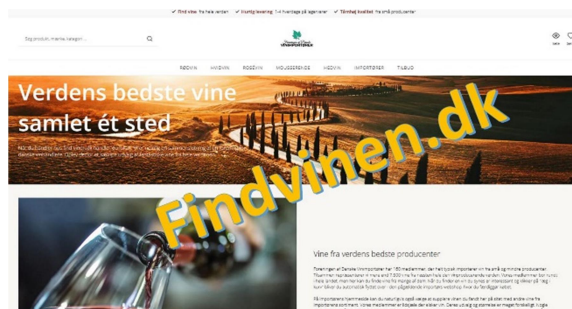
✓ Find vine fra hele verden ✓ Hurtig levering 1-4 hverdage på lagervarer ✓ Tårnhøj kvalitet fra små producenter

Søg produkt, mærke, kategori ...

Danske Vinimportører

RØDVIN HVIDVIN ROSÉVIN MOUSSERENDE HEDVIN IMPORTØRER TILBUD

Verdens bedste vine samlet ét sted

Findvinen.dk

Vine fra verdens bedste producenter

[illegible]